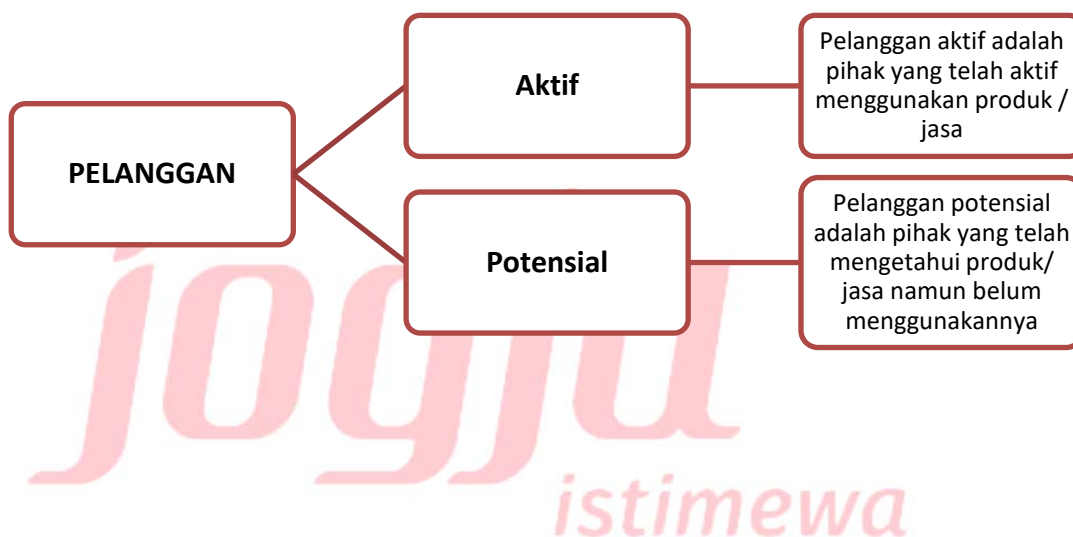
PELANGGAN

Aktif

Pelanggan aktif adalah pihak yang telah aktif menggunakan produk / jasa

Potensial

Pelanggan potensial adalah pihak yang telah mengetahui produk/ jasa namun belum menggunakannya

jogja

istimewa